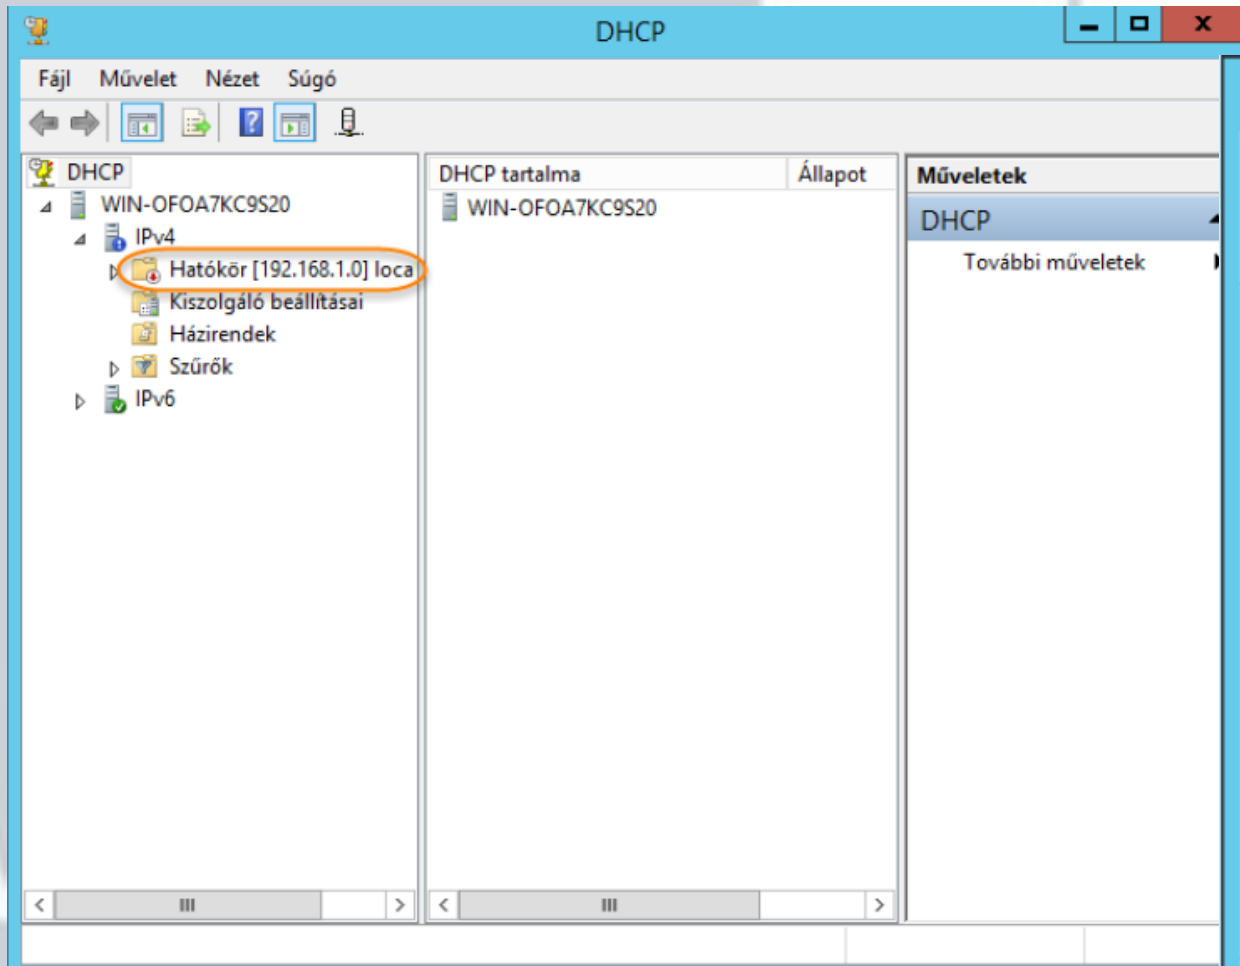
DHCP

Fájl Művelet Nézet Súgó

DHCP
WIN-OFOA7KC9S20
IPv4
Hatókör [192.168.1.0] loca
Kiszolgáló beállításai
Házirendek
Szűrők
IPv6

| DHCP tartalma | Állapot |
|---|---|
| WIN-OFOA7KC9S20 | |

Műveletek
DHCP
További műveletek